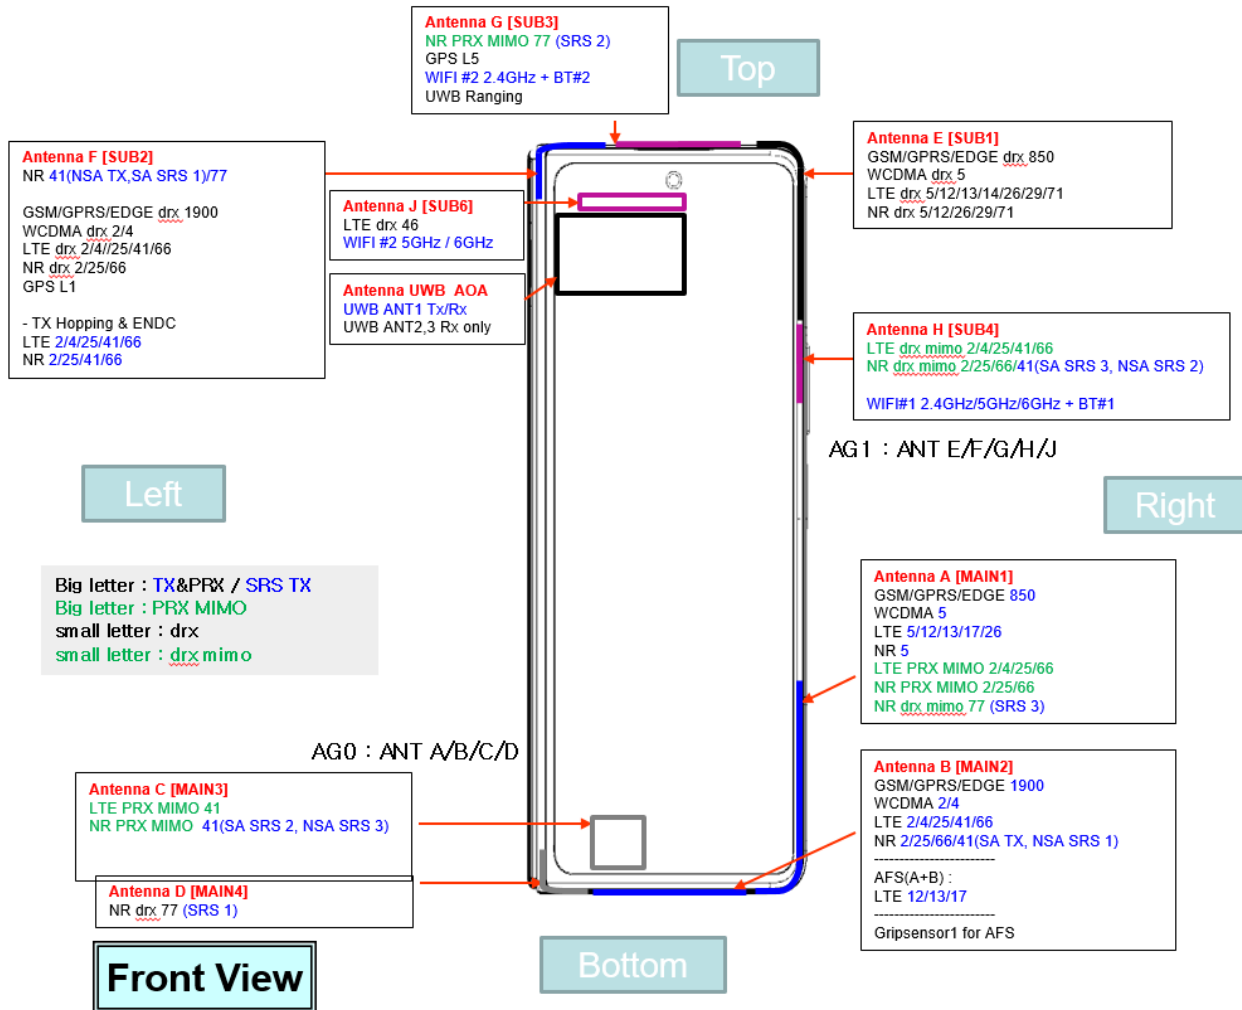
Antenna G [SUB3]
NR PRX MIMO 77 (SRS 2)
GPS L5
WIFI #2 2.4GHz + BT#2
UWB Ranging

Top

Antenna F [SUB2]
NR 41(NSA TX,SA SRS 1)/77

GSM/GPRS/EDGE drx 1900
WCDMA drx 2/4
LTE drx 2/4//25/41/66
NR drx 2/25/66
GPS L1

- TX Hopping & ENDC
LTE 2/4/25/41/66
NR 2/25/41/66

Antenna J [SUB6]
LTE drx 46
WIFI #2 5GHz / 6GHz

Antenna UWB AOA
UWB ANT1 Tx/Rx
UWB ANT2,3 Rx only

Antenna E [SUB1]
GSM/GPRS/EDGE drx 850
WCDMA drx 5
LTE drx 5/12/13/14/26/29/71
NR drx 5/12/26/29/71

Antenna H [SUB4]
LTE drx mimo 2/4/25/41/66
NR drx mimo 2/25/66/41(SA SRS 3, NSA SRS 2)

WIFI#1 2.4GHz/5GHz/6GHz + BT#1

AG1 : ANT E/F/G/H/J

Left

Right

Big letter : TX&PRX / SRS TX
Big letter : PRX MIMO
small letter : drx
small letter : drx mimo

Antenna A [MAIN1]
GSM/GPRS/EDGE 850
WCDMA 5
LTE 5/12/13/17/26
NR 5
LTE PRX MIMO 2/4/25/66
NR PRX MIMO 2/25/66
NR drx mimo 77 (SRS 3)

AG0 : ANT A/B/C/D

Antenna C [MAIN3]
LTE PRX MIMO 41
NR PRX MIMO 41(SA SRS 2, NSA SRS 3)

Antenna D [MAIN4]
NR drx 77 (SRS 1)

Antenna B [MAIN2]
GSM/GPRS/EDGE 1900
WCDMA 2/4
LTE 2/4/25/41/66
NR 2/25/66/41(SA TX, NSA SRS 1)
--------------------------
AFS(A+B) :
LTE 12/13/17
--------------------------
Gripsensor1 for AFS

Front View

Bottom